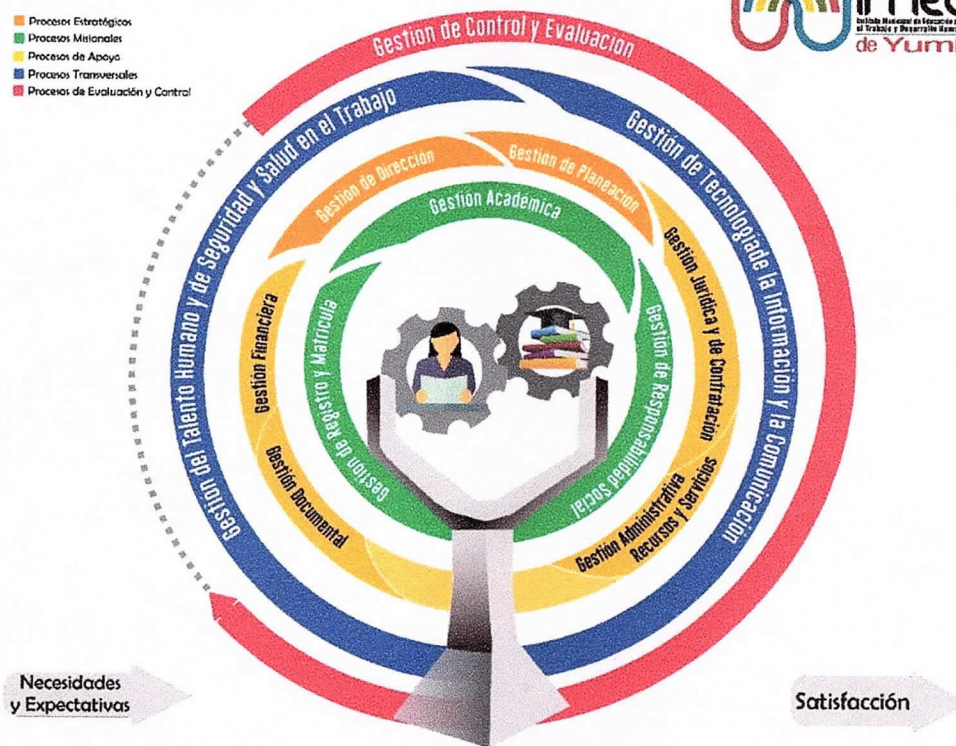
Procesos Estratégicos
Procesos Misionales
Procesos de Apoyo
Procesos Transversales
Procesos de Evaluación y Control

imec
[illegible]
de Yumb

Gestion de Control y Evaluacion

Gestion del Talento Humano y de Seguridad y Salud en el Trabajo

Gestión de Tecnologiade la Información y la Comunicación

Gestion de Direccion
Gestion de Planeacion

Gestión Académica

Gestion Financiera
Gestión Documental

Gestion Juridica y de Contratacion
Gestion Administrativa Recursos y Servicios

Gestion de Registro y Matricula
Gestion de Responsabilidad Social

Necesidades y Expectativas

Satisfacción